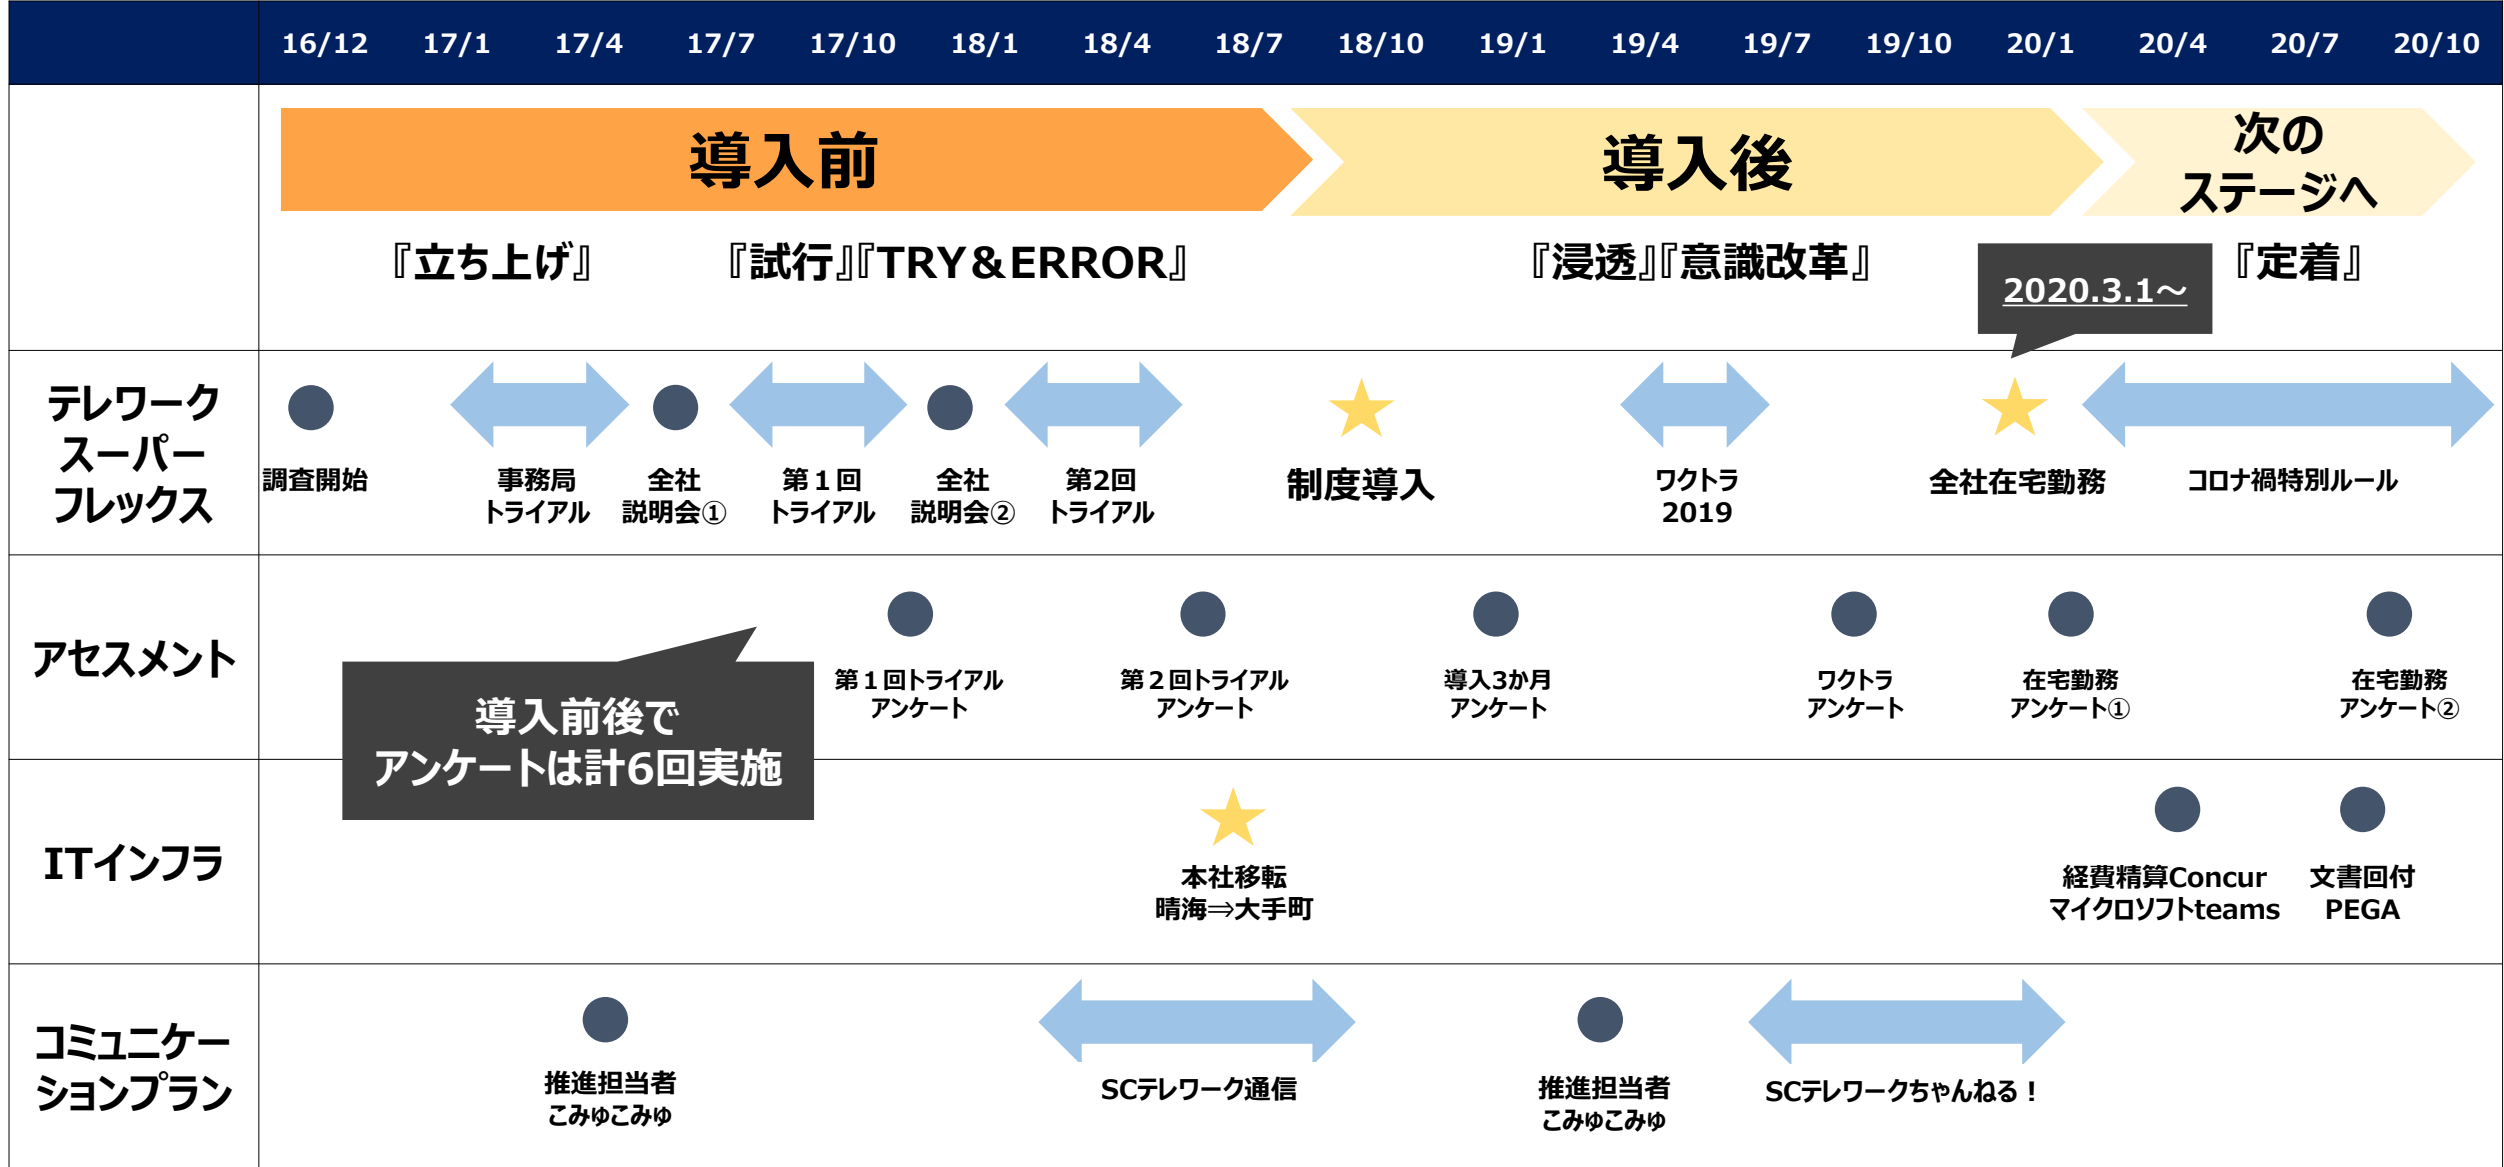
| | 16/12 | 17/1 | 17/4 | 17/7 | 17/10 | 18/1 | 18/4 | 18/7 | 18/10 | 19/1 | 19/4 | 19/7 | 19/10 | 20/1 | 20/4 | 20/7 | 20/10 |
|---|---|---|---|---|---|---|---|---|---|---|---|---|---|---|---|---|---|

導入前

導入後

次の ステージへ

『立ち上げ』 『試行』『TRY＆ERROR』 『浸透』『意識改革』 2020.3.1～ 『定着』

テレワーク スーパー フレックス

調査開始 事務局 トライアル 全社 説明会① 第１回 トライアル 全社 説明会② 第2回 トライアル 制度導入 ワクトラ 2019 全社在宅勤務 コロナ禍特別ルール

アセスメント

導入前後で アンケートは計6回実施

第１回トライアル アンケート 第２回トライアル アンケート 導入3か月 アンケート ワクトラ アンケート 在宅勤務 アンケート① 在宅勤務 アンケート②

ITインフラ

本社移転 晴海⇒大手町 経費精算Concur マイクロソフトteams 文書回付 PEGA

コミュニケー ションプラン

推進担当者 こみゅこみゅ SCテレワーク通信 推進担当者 こみゅこみゅ SCテレワークちゃんねる！